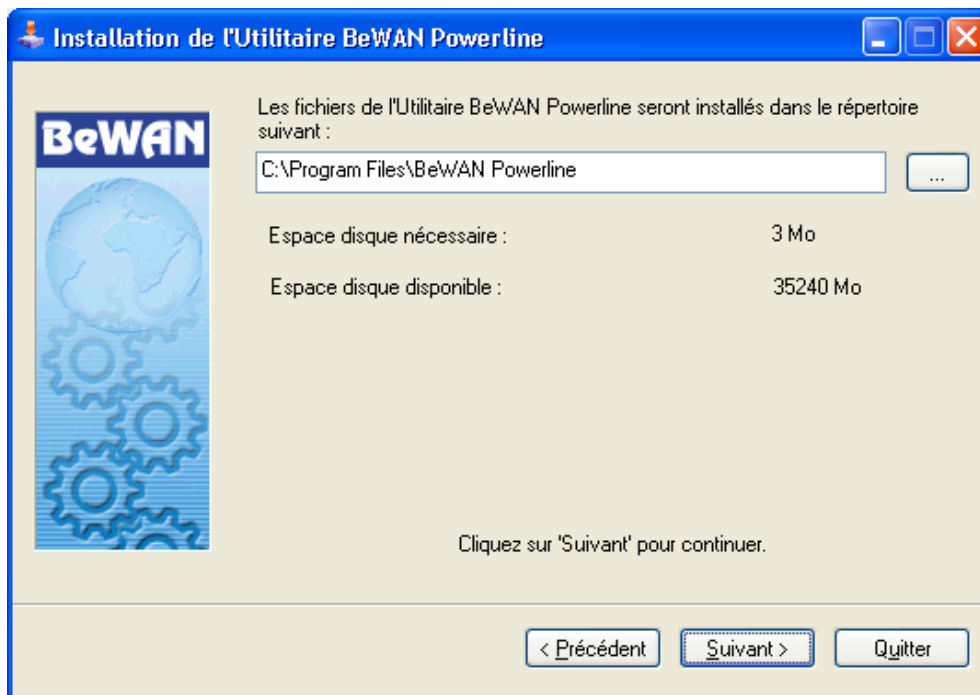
Installation de l'Utilitaire BeWAN Powerline

BeWAN

Les fichiers de l'Utilitaire BeWAN Powerline seront installés dans le répertoire suivant :

C:\Program Files\BeWAN Powerline

...

Espace disque nécessaire : 3 Mo

Espace disque disponible : 35240 Mo

Cliquez sur 'Suivant' pour continuer.

< Précédent

Suivant >

Quitter